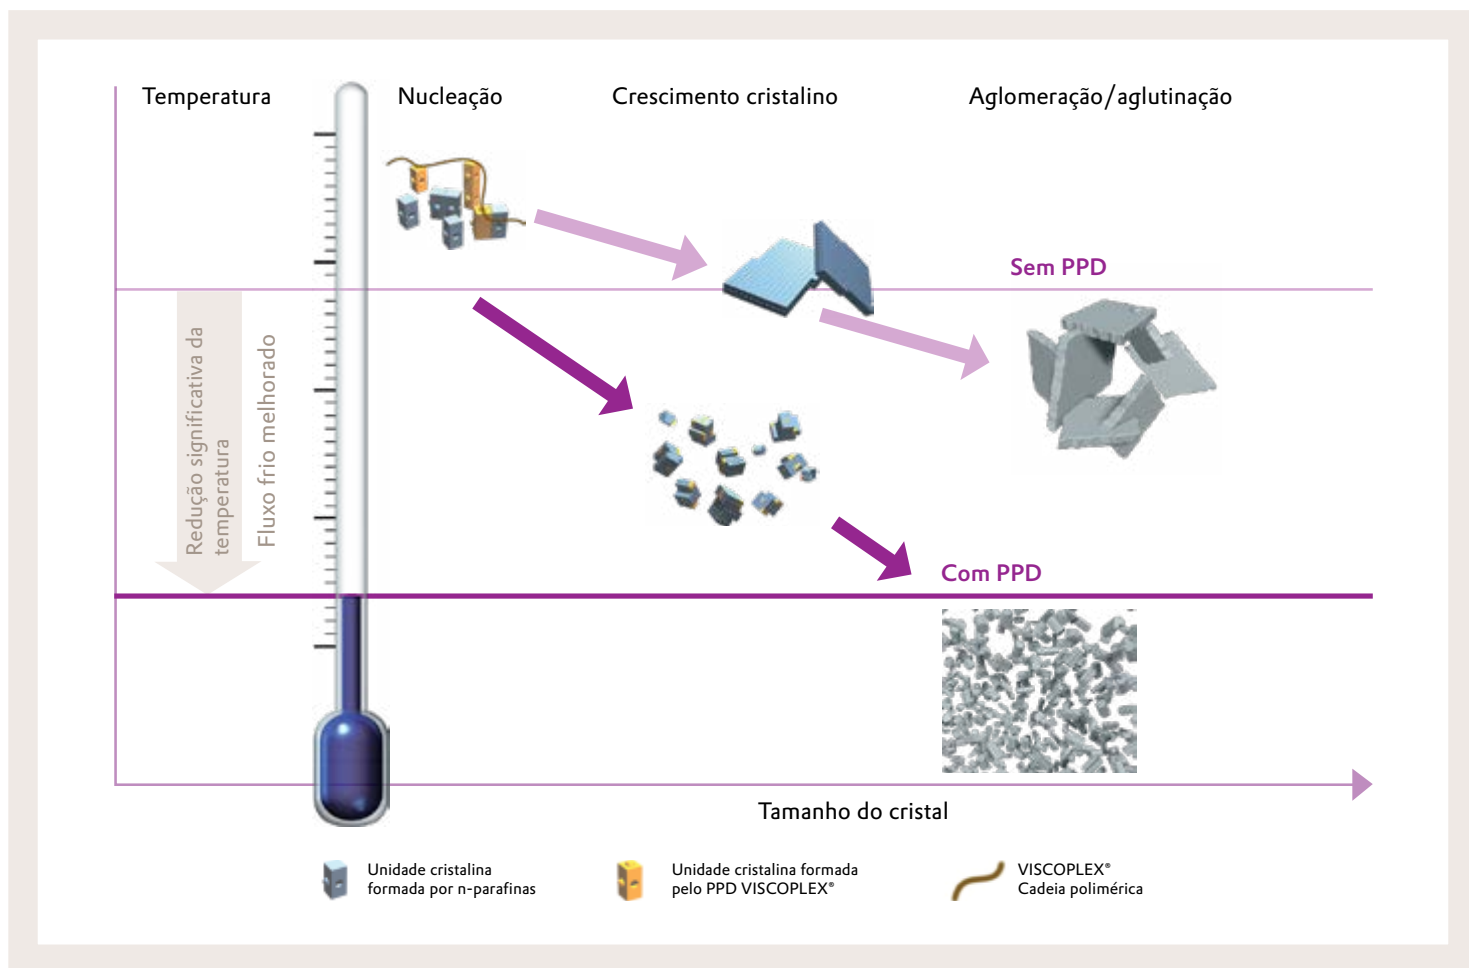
Temperatura

Nucleação

Crescimento cristalino

Aglomeração/aglutinação

Sem PPD

Redução significativa da temperatura

Fluxo frio melhorado

Com PPD

Tamanho do cristal

Unidade cristalina formada por n-parafinas

Unidade cristalina formada pelo PPD VISCOPLEX®

VISCOPLEX® Cadeia polimérica